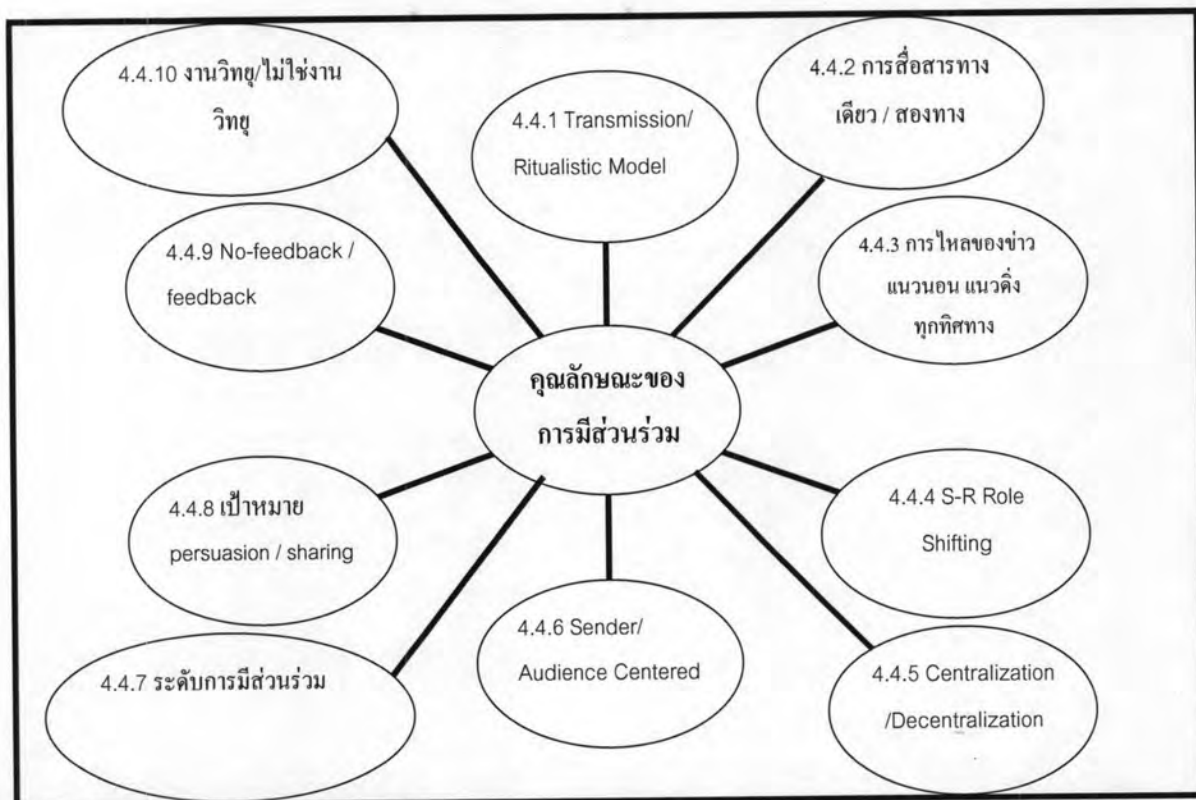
4.4.10 งานวิทยุ/ไม่ใช่งานวิทยุ

4.4.1 Transmission/ Ritualistic Model

4.4.2 การสื่อสารทางเดียว / สองทาง

4.4.9 No-feedback / feedback

4.4.3 การไหลของข่าว แนวนอน แนวดิ่ง ทุกทิศทาง

คุณลักษณะของการมีส่วนร่วม

4.4.8 เป้าหมาย persuasion / sharing

4.4.4 S-R Role Shifting

4.4.6 Sender/ Audience Centered

4.4.7 ระดับการมีส่วนร่วม

4.4.5 Centralization /Decentralization